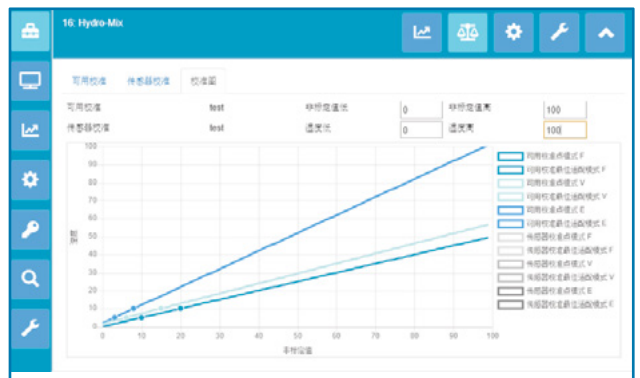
16: Hydro-Mix

可用校准 传感器校准 校准图

可用校准 test 未标定值低 0 未标定值高 100
传感器校准 test 湿度低 0 湿度高 100

100
90
80
70
60
50
40
30
20
10
0

湿度

0 10 20 30 40 50 60 70 80 90 100

未标定值

可用校准点模式 F
可用校准最佳适配模式 F
可用校准点模式 V
可用校准最佳适配模式 V
可用校准点模式 E
可用校准最佳适配模式 E
传感器校准点模式 F
传感器校准最佳适配模式 F
传感器校准点模式 V
传感器校准最佳适配模式 V
传感器校准点模式 E
传感器校准最佳适配模式 E